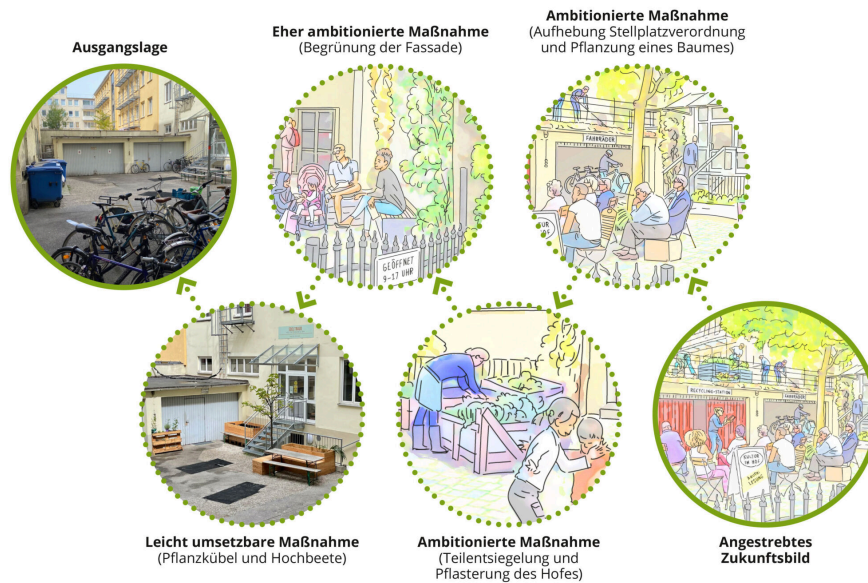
Ausgangslage

Eher ambitionierte Maßnahme
(Begrünung der Fassade)

GEÖFFNET
9–17 UHR

Ambitionierte Maßnahme
(Aufhebung Stellplatzverordnung und Pflanzung eines Baumes)

FAHRRÄDER

Leicht umsetzbare Maßnahme
(Pflanzkübel und Hochbeete)

Ambitionierte Maßnahme
(Teilentsiegelung und Pflasterung des Hofes)

FAHRRÄDER

RECYCLING-STATION

Angestrebtes Zukunftsbild